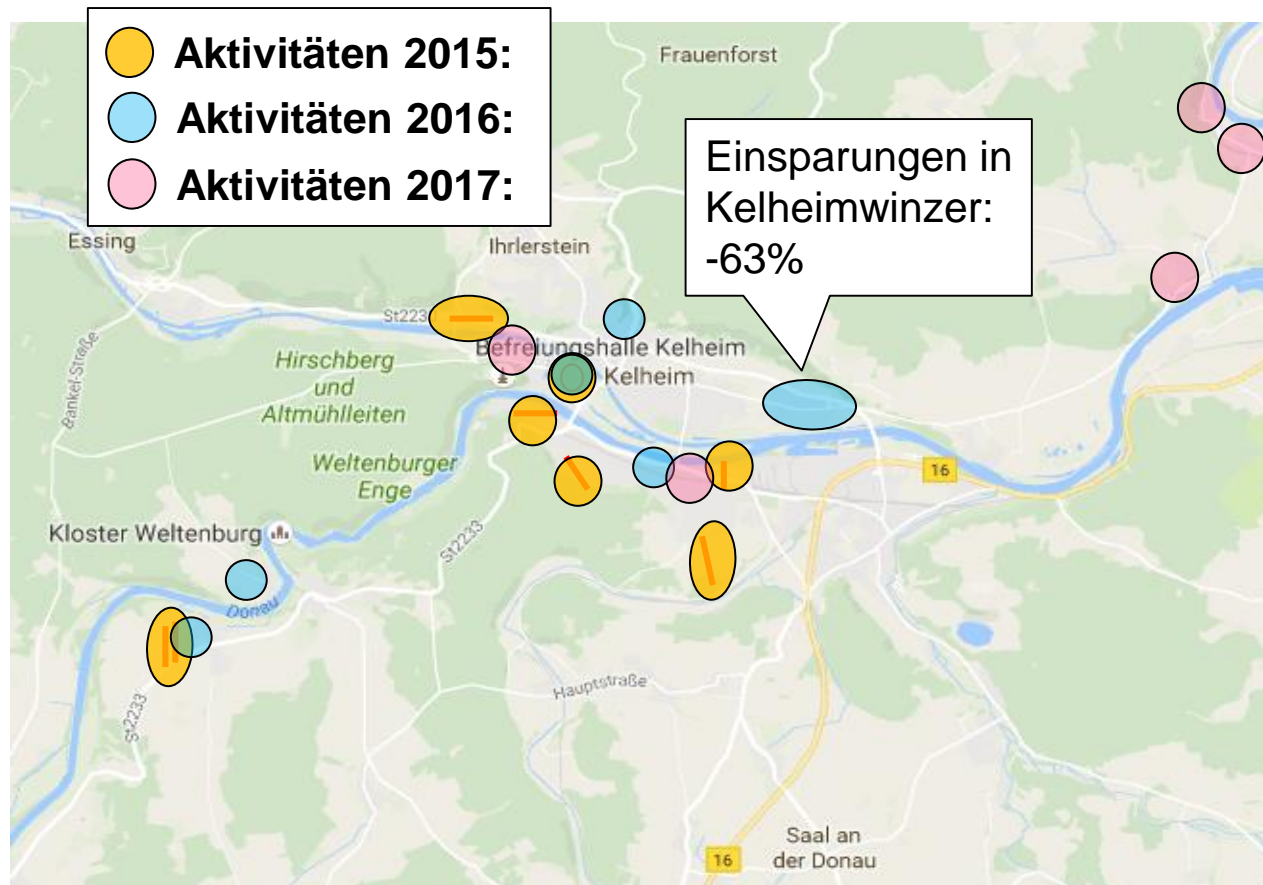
Aktivitäten 2015:
Aktivitäten 2016:
Aktivitäten 2017:

Einsparungen in Kelheimwinzer: -63%

Frauenforst
Essing
Ihrlerstein
St223
Befreiungshalle Kelheim
Kelheim
Hirschberg und Altmühlleiten
Weltenburger Enge
Bankel-Straße
Kloster Weltenburg
Donau
St2233
St2233
16
Hauptstraße
16
Saal an der Donau